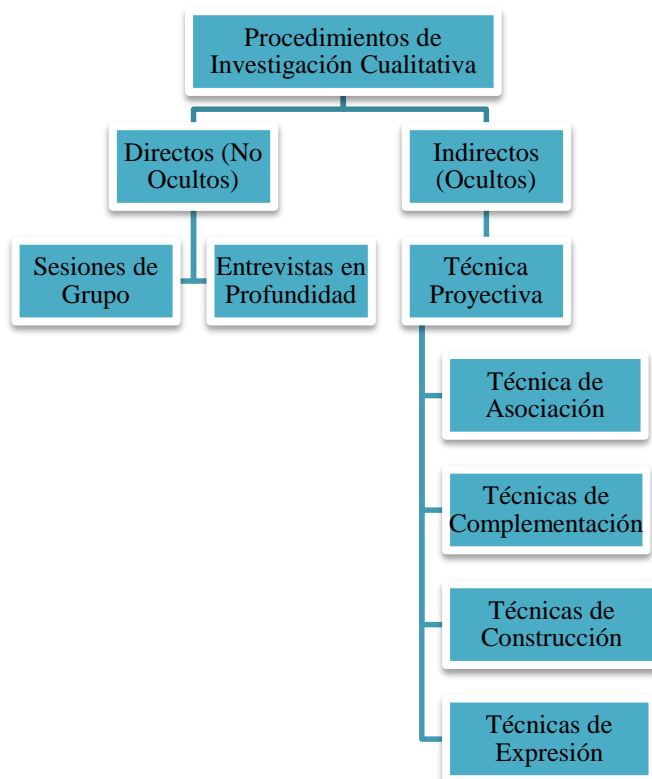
Procedimientos de Investigación Cualitativa

Directos (No Ocultos)

Indirectos (Ocultos)

Sesiones de Grupo

Entrevistas en Profundidad

Técnica Proyectiva

Técnica de Asociación

Técnicas de Complementación

Técnicas de Construcción

Técnicas de Expresión